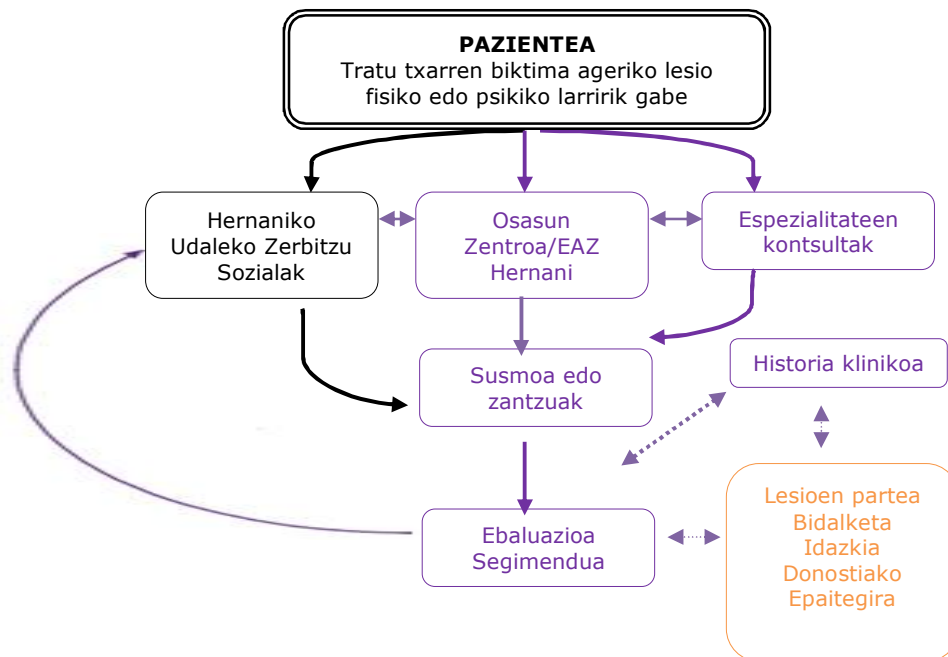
PAZIENTEA
Tratu txarren biktima ageriko lesio fisiko edo psikiko larririk gabe

Hernaniko Udaleko Zerbitzu Sozialak

Osasun Zentroa/EAZ Hernani

Espezialitateen kontsultak

Susmoa edo zantzuak

Historia klinikoa

Ebaluazioa Segimendua

Lesioen partea Bidalketa Idazkia Donostiako Epaitegira